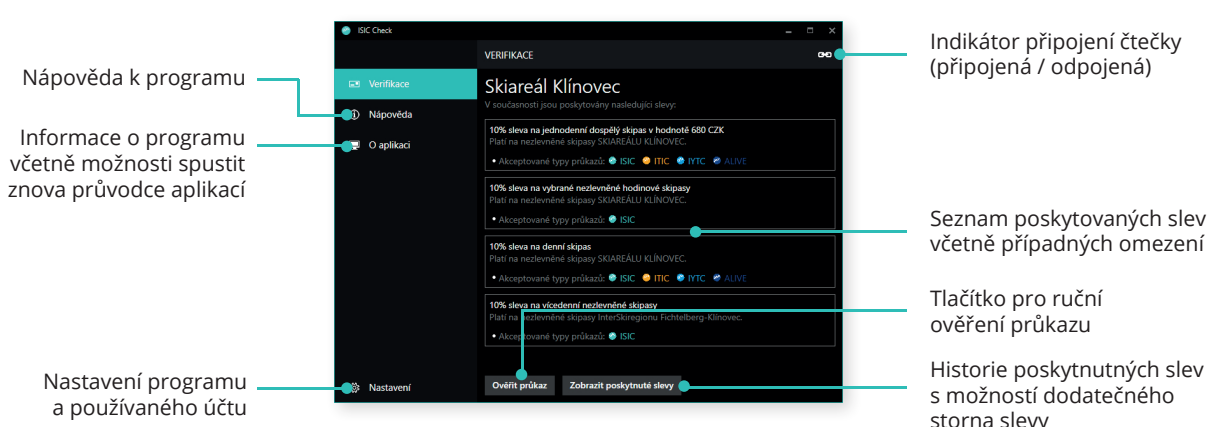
ISIC Check

VERIFIKACE

Verifikace
Nápověda
O aplikaci

Skiareál Klínovec
V současnosti jsou poskytovány nasledující slevy:

10% sleva na jednodenní dospělý skipas v hodnotě 680 CZK
Platí na nezlevněné skipasy SKIAREÁLU KLÍNOVEC.
• Akceptované typy průkazů: ISIC ITIC IYTC ALIVE

10% sleva na vybrané nezlevněné hodinové skipasy
Platí na nezlevněné skipasy SKIAREÁLU KLÍNOVEC.
• Akceptované typy průkazů: ISIC

10% sleva na denní skipas
Platí na nezlevněné skipasy SKIAREÁLU KLÍNOVEC.
• Akceptované typy průkazů: ISIC ITIC IYTC ALIVE

10% sleva na vícedenní nezlevněné skipasy
Platí na nezlevněné skipasy InterSkiregionu Fichtelberg-Klínovec.
• Akceptované typy průkazů: ISIC

Nastavení

Ověřit průkaz
Zobrazit poskytnuté slevy

Nápověda k programu

Informace o programu včetně možnosti spustit znova průvodce aplikací

Nastavení programu a používaného účtu

Indikátor připojení čtečky (připojená / odpojená)

Seznam poskytovaných slev včetně případných omezení

Tlačítko pro ruční ověření průkazu

Historie poskytnutných slev s možností dodatečného storna slevy